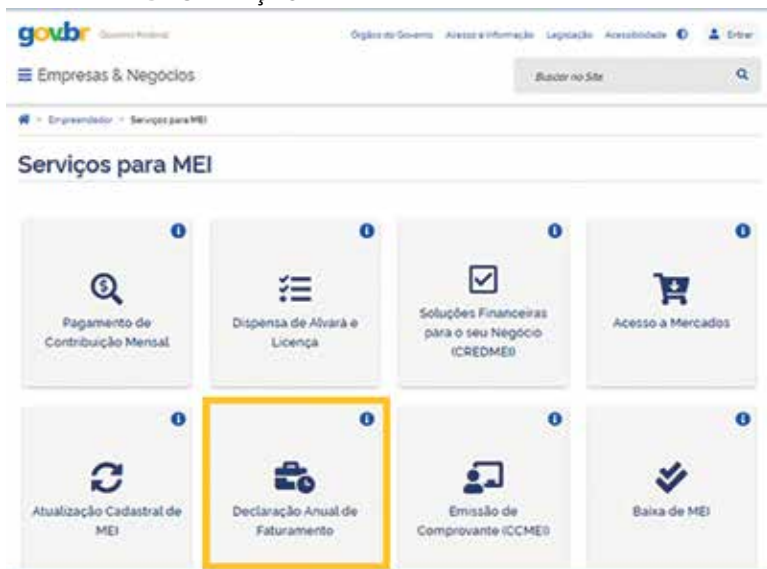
gov.br Governo Federal

Órgãos do Governo Acesso à Informação Legislação Acessibilidade Entrar

Empresas & Negócios

Buscar no Site

Empreendedor > Serviços para MEI

Serviços para MEI

Pagamento de Contribuição Mensal

Dispensa de Alvará e Licença

Soluções Financeiras para o seu Negócio (CREDMEI)

Acesso a Mercados

Atualização Cadastral de MEI

Declaração Anual de Faturamento

Emissão de Comprovante (CCMEI)

Baixa de MEI